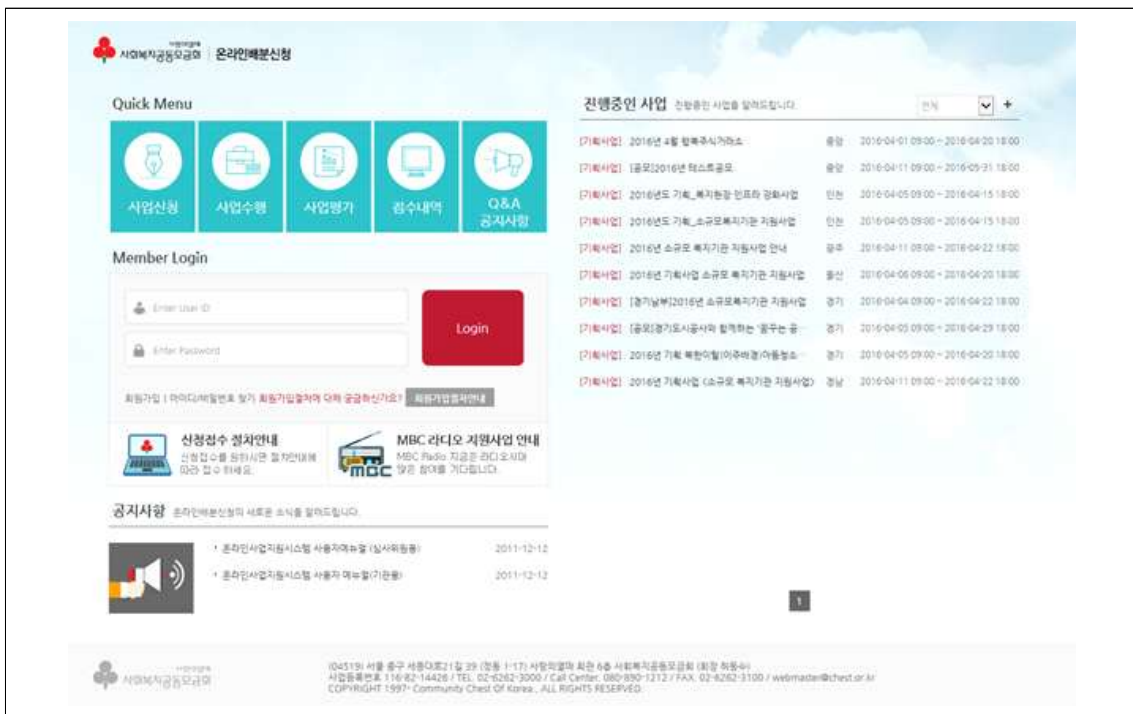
사랑의열매 사회복지공동모금회 | 온라인배분신청

Quick Menu

사업신청 사업수행 사업평가 접수내역 Q&A 공지사항

Member Login

Enter User ID

Enter Password

Login

회원가입 | 아이디/비밀번호 찾기 회원가입절차에 대해 궁금하신가요? 회원가입절차안내

신청접수 절차안내
신청접수를 원하시면 절차안내에 따라 접수 하세요.

MBC 라디오 지원사업 안내
MBC Radio 지금은 라디오시대 많은 참여를 기다립니다.

공지사항 온라인배분신청의 새로운 소식을 알려드립니다.

• 온라인사업지원시스템 사용자매뉴얼 (실사위원용) 2011-12-12
• 온라인사업지원시스템 사용자 매뉴얼(기관용) 2011-12-12

진행중인 사업 진행중인 사업을 알려드립니다.

전체

| | | | |
|---|---|---|---|
| [기획사업] | 2016년 4월 행복주식거래소 | 중앙 | 2016-04-01 09:00 ~ 2016-04-20 18:00 |
| [기획사업] | [공모]2016년 테스트공모 | 중앙 | 2016-04-11 09:00 ~ 2016-05-31 18:00 |
| [기획사업] | 2016년도 기획_복지현장 인프라 강화사업 | 인천 | 2016-04-05 09:00 ~ 2016-04-15 18:00 |
| [기획사업] | 2016년도 기획_소규모복지기관 지원사업 | 인천 | 2016-04-05 09:00 ~ 2016-04-15 18:00 |
| [기획사업] | 2016년 소규모 복지기관 지원사업 안내 | 광주 | 2016-04-11 09:00 ~ 2016-04-22 18:00 |
| [기획사업] | 2016년 기획사업 소규모 복지기관 지원사업 | 울산 | 2016-04-06 09:00 ~ 2016-04-20 18:00 |
| [기획사업] | [경기남부]2016년 소규모복지기관 지원사업 | 경기 | 2016-04-04 09:00 ~ 2016-04-22 18:00 |
| [기획사업] | [공모]경기도시공사와 함께하는 '꿈꾸는 공··· | 경기 | 2016-04-05 09:00 ~ 2016-04-29 18:00 |
| [기획사업] | 2016년 기획 북한이탈(이주배경)아동청소··· | 경기 | 2016-04-05 09:00 ~ 2016-04-20 18:00 |
| [기획사업] | 2016년 기획사업 (소규모 복지기관 지원사업) | 경남 | 2016-04-11 09:00 ~ 2016-04-22 18:00 |

1

사랑의열매 사회복지공동모금회

(04519) 서울 중구 세종대로21길 39 (정동 1-17) 사랑의열매 회관 6층 사회복지공동모금회 (회장 허동수)
사업자등록번호 116-82-14426 / TEL. 02-6262-3000 / Call Center. 080-890-1212 / FAX. 02-6262-3100 / webmaster@chest.or.kr
COPYRIGHT 1997~ Community Chest Of Korea., ALL RIGHTS RESERVED.